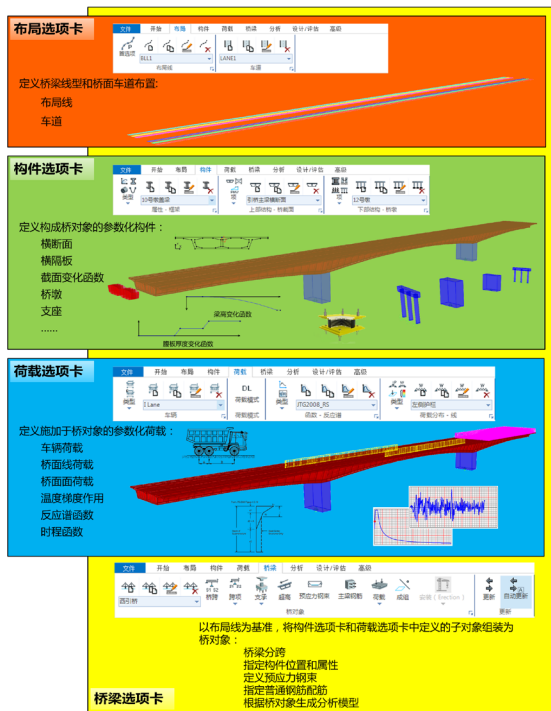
布局选项卡

文件 开始 布局 构件 荷载 桥梁 分析 设计/评估 高级

BLL1 LANE1

布局线 车道

定义桥梁线型和桥面车道布置：

布局线

车道

构件选项卡

文件 开始 布局 构件 荷载 桥梁 分析 设计/评估 高级

类型 10号截面梁 引桥主梁横断面 12号墩

属性 - 模块 上部结构 - 桥截面 下部结构 - 桥墩

定义构成桥对象的参数化构件：

横断面

横隔板

截面变化函数

桥墩

支座

……

梁高变化函数

腹板厚度变化函数

荷载选项卡

文件 开始 布局 构件 荷载 桥梁 分析 设计/评估 高级

类型 I Lane DL 荷载模式 JTG2008_RS 类型 左侧护栏

车辆 荷载模式 函数 - 反应谱 荷载分布 - 线

定义施加于桥对象的参数化荷载：

车辆荷载

桥面线荷载

桥面面荷载

温度梯度作用

反应谱函数

时程函数

文件 开始 布局 构件 荷载 桥梁 分析 设计/评估 高级

西引桥

桥跨 文字 超高 预应力钢束 主梁钢筋 荷载 成组 设置（Erection） 更新 自动更新

桥对象 更新

以布局线为基准，将构件选项卡和荷载选项卡中定义的子对象组装为桥对象：

桥梁分跨

指定构件位置和属性

定义预应力钢束

指定普通钢筋配筋

根据桥对象生成分析模型

桥梁选项卡